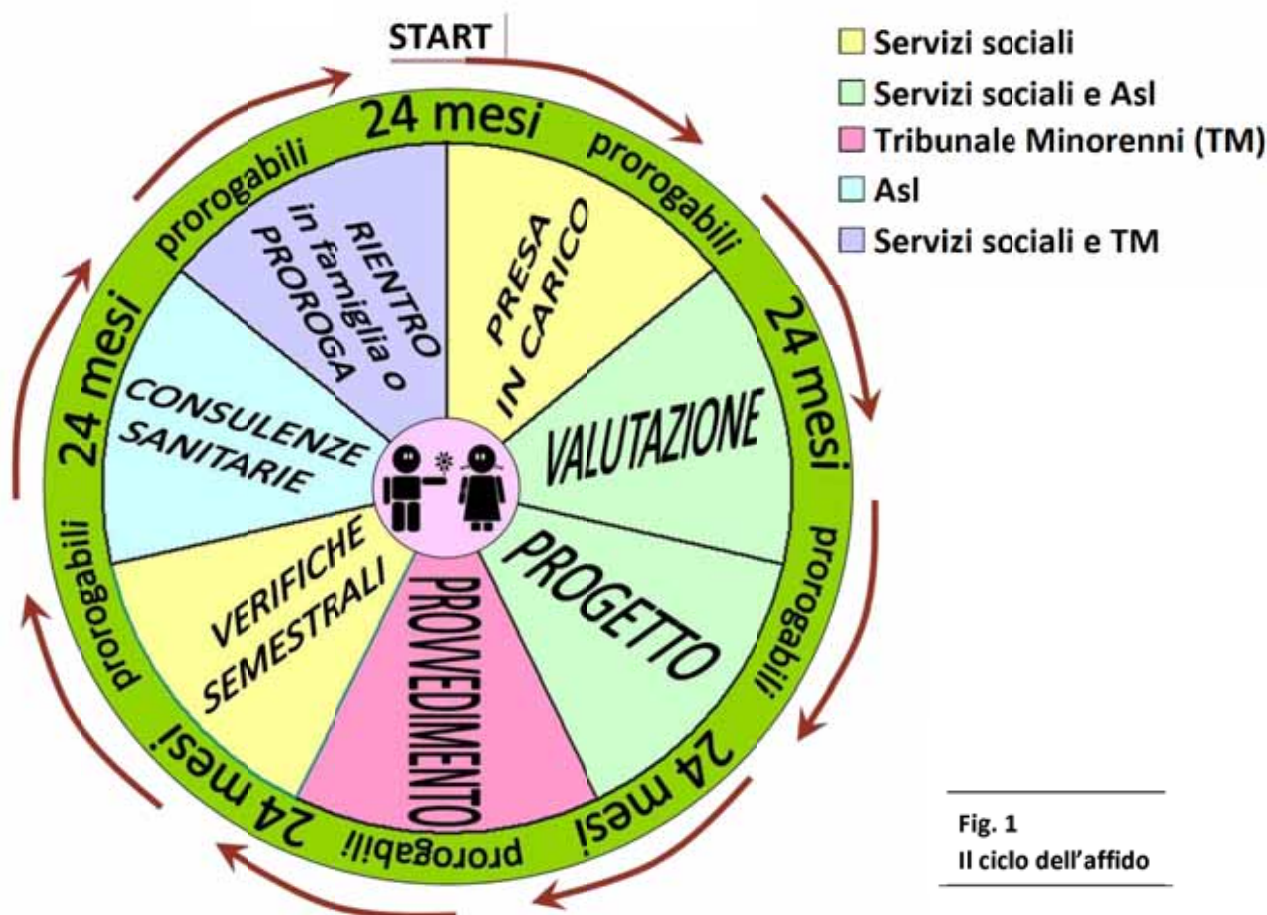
START

Servizi sociali
Servizi sociali e Asl
Tribunale Minorenni (TM)
Asl
Servizi sociali e TM

24 mesi
prorogabili
24 mesi
prorogabili
24 mesi
prorogabili
24 mesi
prorogabili
24 mesi
prorogabili

PRESA IN CARICO
VALUTAZIONE
PROGETTO
PROVVEDIMENTO
VERIFICHE SEMESTRALI
CONSULENZE SANITARIE
RIENTRO in famiglia o PROROGA

Fig. 1
Il ciclo dell'affido